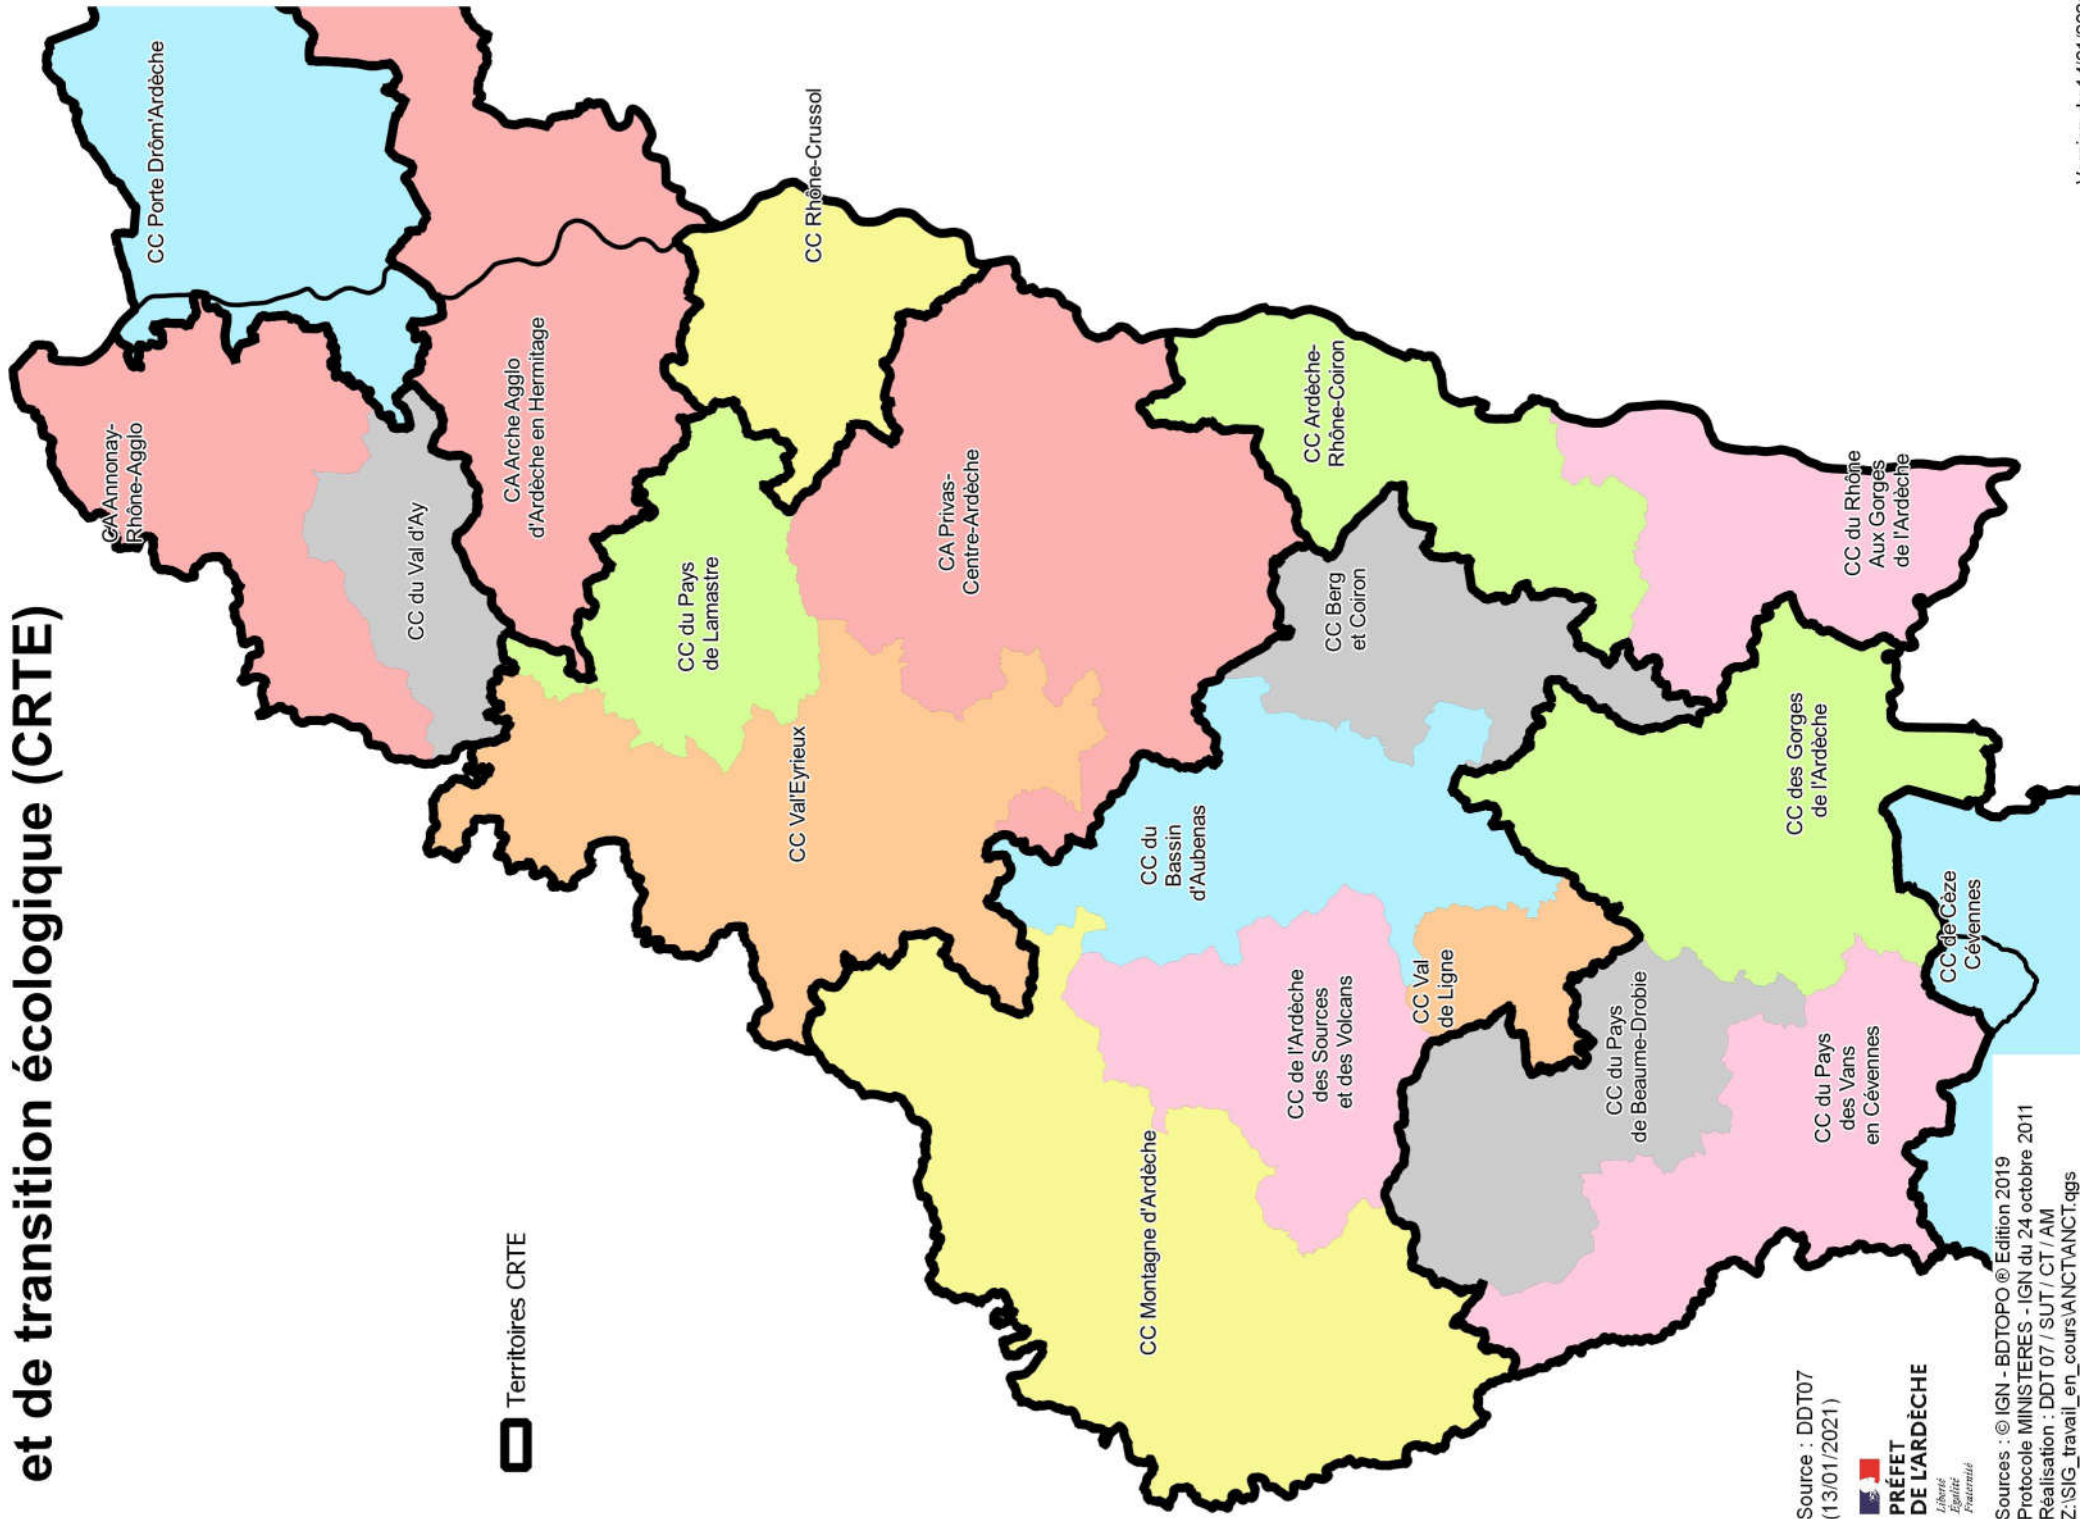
et de transition écologique (CRTE)

Territoires CRTE

CC Porte Drôm'Ardèche

CA Annonay-Rhône-Agglo

CC du Val d'Ay

CA Arche Agglo d'Ardèche en Hermitage

CC Rhône-Crussol

CC du Pays de Lamastre

CA Privas-Centre-Ardèche

CC Ardèche-Rhône-Coiron

CC du Rhône Aux Gorges de l'Ardèche

CC Berg et Coiron

CC Val'Eyrieux

CC du Bassin d'Aubenas

CC des Gorges de l'Ardèche

CC de Cèze Cévennes

CC Val de Ligne

CC de l'Ardèche des Sources et des Volcans

CC du Pays de Beaume-Drobie

CC du Pays des Vans en Cévennes

CC Montagne d'Ardèche

Source : DDT07 (13/01/2021)

PRÉFET DE L'ARDÈCHE
Liberté
Égalité
Fraternité

Sources : © IGN - BDTOPO ® Edition 2019
Protocole MINISTERES - IGN du 24 octobre 2011
Réalisation : DDT 07 / SUT / CT / AM
Z:\SIG_travail_en_cours\ANCT\ANCT.qgs

Version du 14/01/20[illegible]